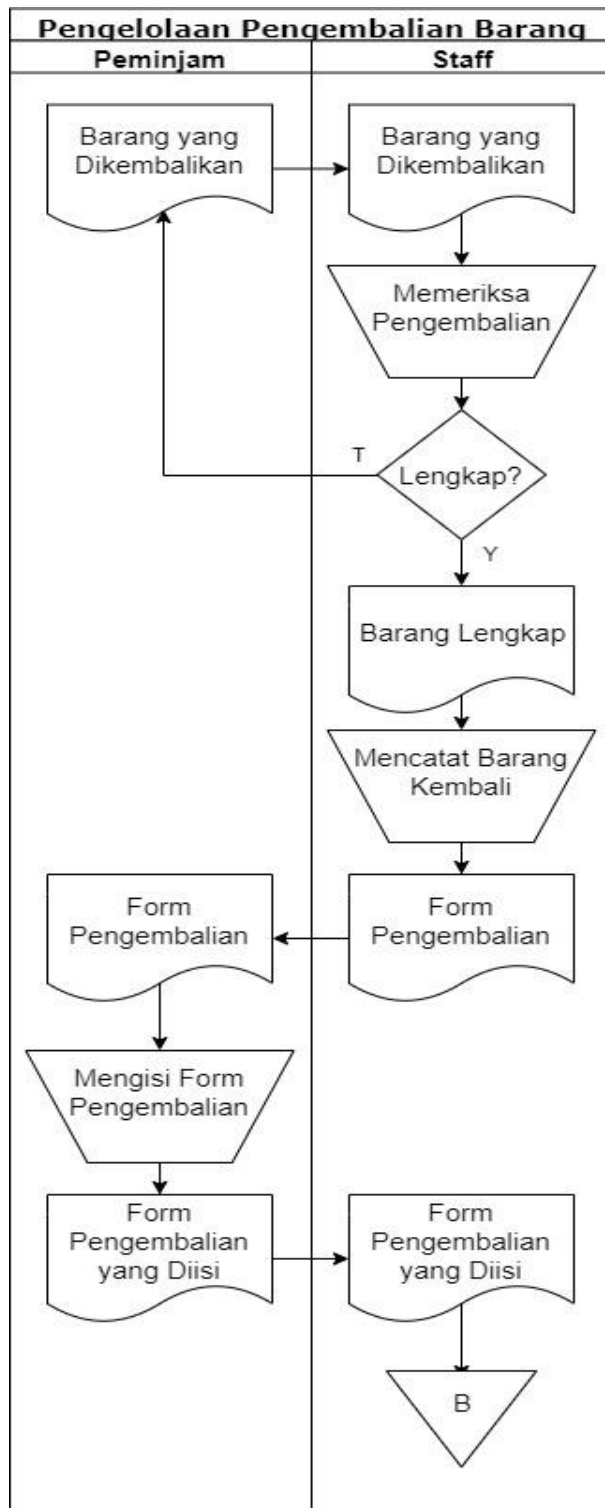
Pengelolaan Pengembalian Barang

Peminjam

Staff

Barang yang Dikembalikan

Barang yang Dikembalikan

Memeriksa Pengembalian

T

Lengkap?

Y

Barang Lengkap

Mencatat Barang Kembali

Form Pengembalian

Form Pengembalian

Mengisi Form Pengembalian

Form Pengembalian yang Diisi

Form Pengembalian yang Diisi

B